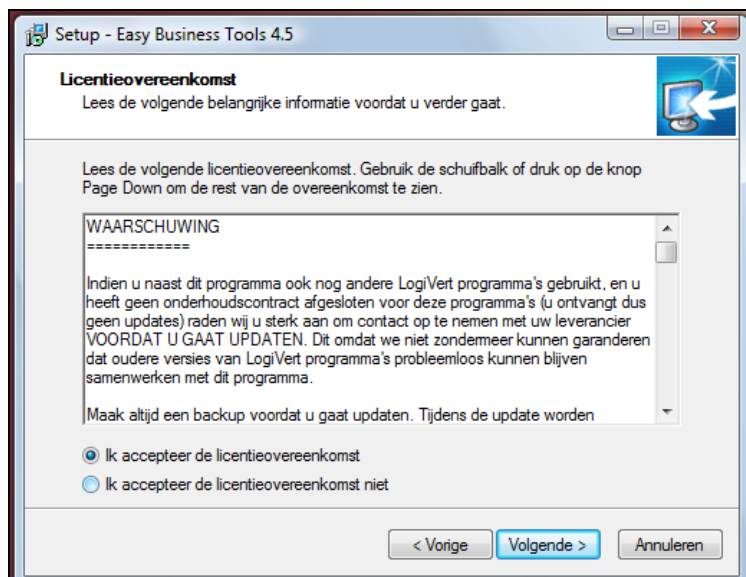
Setup - Easy Business Tools 4.5

Licentieovereenkomst
Lees de volgende belangrijke informatie voordat u verder gaat.

Lees de volgende licentieovereenkomst. Gebruik de schuifbalk of druk op de knop Page Down om de rest van de overeenkomst te zien.

WAARSCHUWING
============

Indien u naast dit programma ook nog andere LogiVert programma's gebruikt, en u heeft geen onderhoudscontract afgesloten voor deze programma's (u ontvangt dus geen updates) raden wij u sterk aan om contact op te nemen met uw leverancier VOORDAT U GAAT UPDATEN. Dit omdat we niet zondermeer kunnen garanderen dat oudere versies van LogiVert programma's probleemloos kunnen blijven samenwerken met dit programma.

Maak altijd een backup voordat u gaat updaten. Tijdens de update worden

Ik accepteer de licentieovereenkomst
Ik accepteer de licentieovereenkomst niet

< Vorige
Volgende >
Annuleren